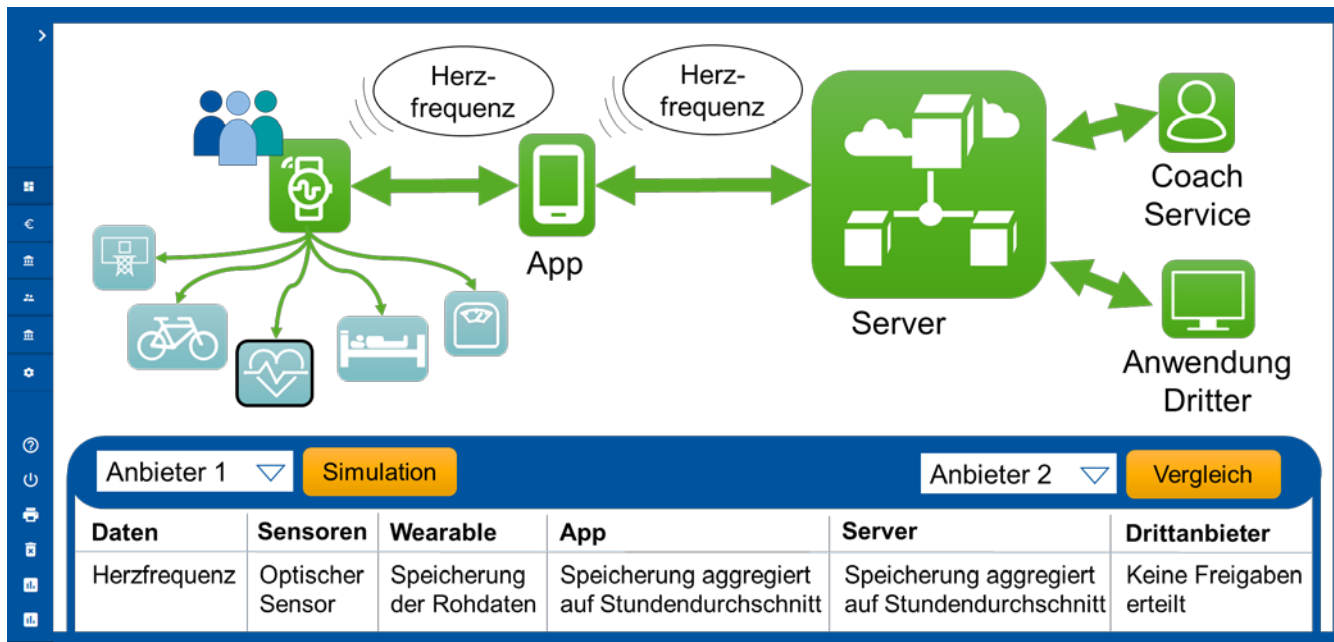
Herzfrequenz

Herzfrequenz

App

Server

Coach Service

Anwendung Dritter

Anbieter 1

Simulation

Anbieter 2

Vergleich

| Daten | Sensoren | Wearable | App | Server | Drittanbieter |
|---|---|---|---|---|---|
| Herzfrequenz | Optischer Sensor | Speicherung der Rohdaten | Speicherung aggregiert auf Stundendurchschnitt | Speicherung aggregiert auf Stundendurchschnitt | Keine Freigaben erteilt |